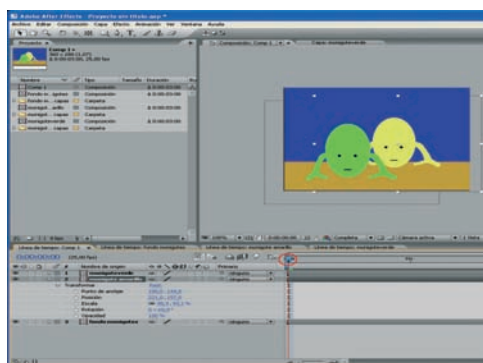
Adobe After Effects - Proyecto sin título.aep *

Archivo Editar Composición Capa Efecto Animación Ver Ventana Ayuda

Proyecto ×

Comp 1 ▾
360 x 288 (1,07)
Δ 0:00:03:00, 25,00 fps

Nombre | Tipo | Tamaño | Duración

Comp 1 | Composición | Δ 0:00:03:00

Fondo m...capas | Composición | Δ 0:00:03:00

Fondo m...capas | Carpeta

monigot...arillo | Composición | Δ 0:00:03:00

monigot...capas | Carpeta

monigotverde | Composición | Δ 0:00:03:00

monigot...capas | Carpeta

Composición: Comp 1 ×

Capa: monigotverde

Completa

Cámara activa

1 Vista

Línea de tiempo: Comp 1 ×

Línea de tiempo: Fondo monigotes

Línea de tiempo: monigote amarillo

Línea de tiempo: monigotverde

0:00:00:00 (25,00 fps)

Nombre de origen

Primario

monigotverde

monigote amarillo

Transformar

Punto de anclaje

Posición

Escala

Rotación

Opacidad

Fondo monigotes

Ninguno

Ninguno

Ninguno

Restablecer

100%

0 x +0,0°